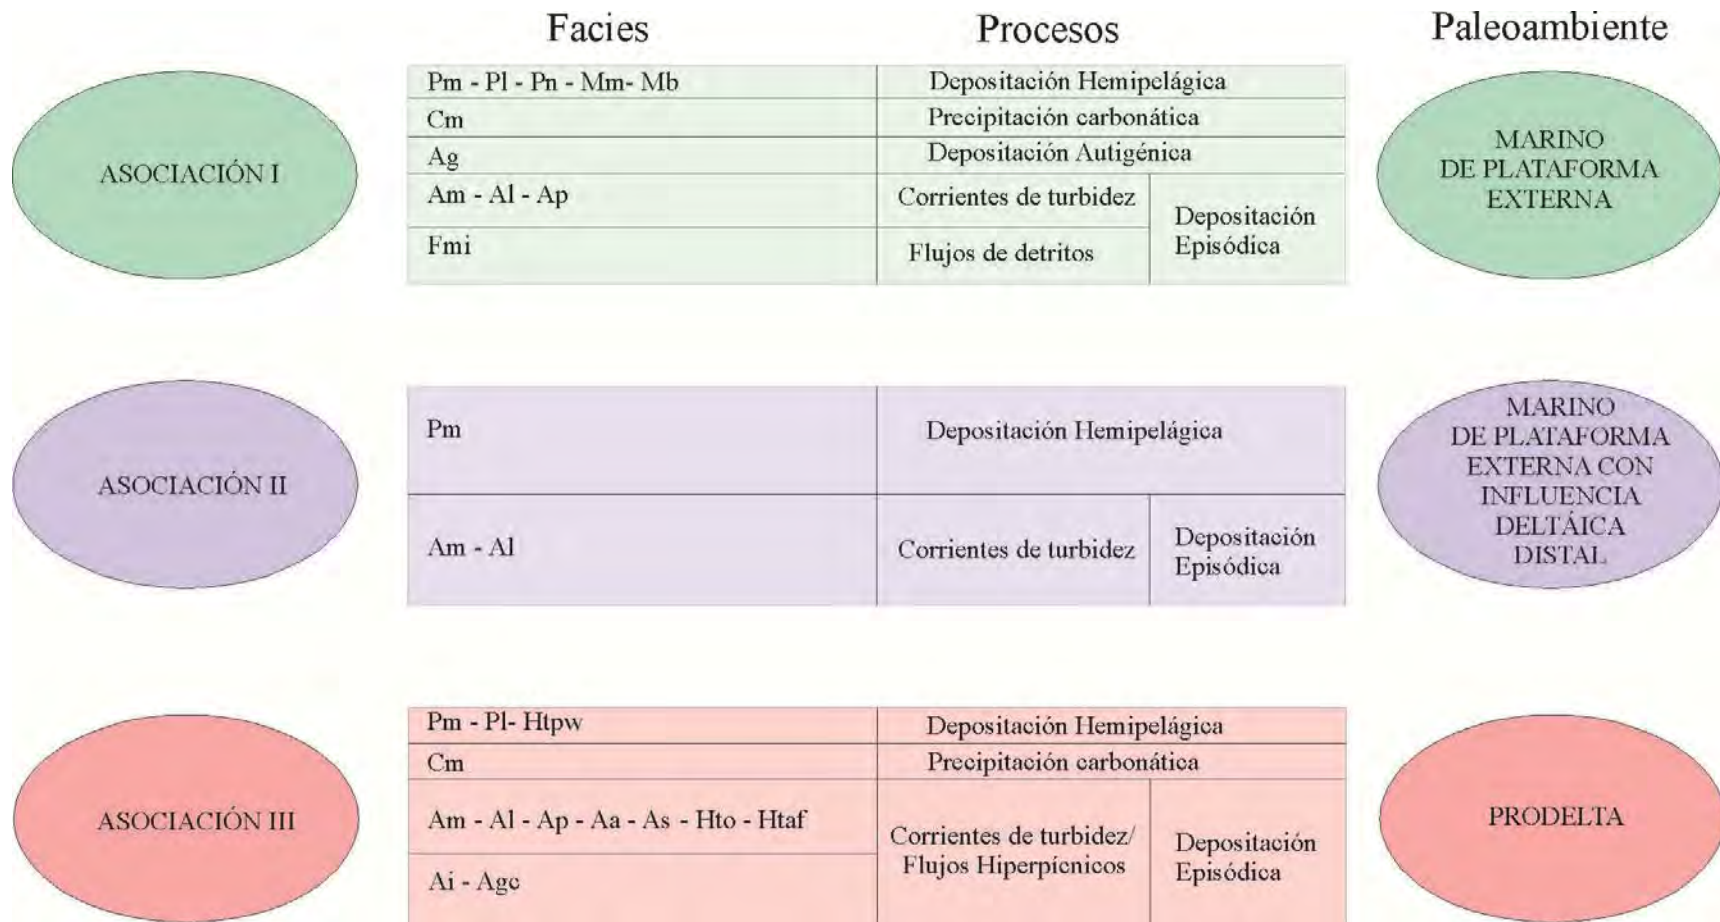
Facies | Procesos | Paleoambiente

ASOCIACIÓN I

| Facies | Procesos | |
|---|---|---|
| Pm - Pl - Pn - Mm- Mb | Depositación Hemipelágica | |
| Cm | Precipitación carbonática | |
| Ag | Depositación Autigénica | |
| Am - Al - Ap | Corrientes de turbidez | Depositación Episódica |
| Fmi | Flujos de detritos | |

MARINO DE PLATAFORMA EXTERNA

ASOCIACIÓN II

| Facies | Procesos | |
|---|---|---|
| Pm | Depositación Hemipelágica | |
| Am - Al | Corrientes de turbidez | Depositación Episódica |

MARINO DE PLATAFORMA EXTERNA CON INFLUENCIA DELTÁICA DISTAL

ASOCIACIÓN III

| Facies | Procesos | |
|---|---|---|
| Pm - Pl- Htpw | Depositación Hemipelágica | |
| Cm | Precipitación carbonática | |
| Am - Al - Ap - Aa - As - Hto - Htaf | Corrientes de turbidez/ Flujos Hiperpícnicos | Depositación Episódica |
| Ai - Agc | | |

PRODELTA